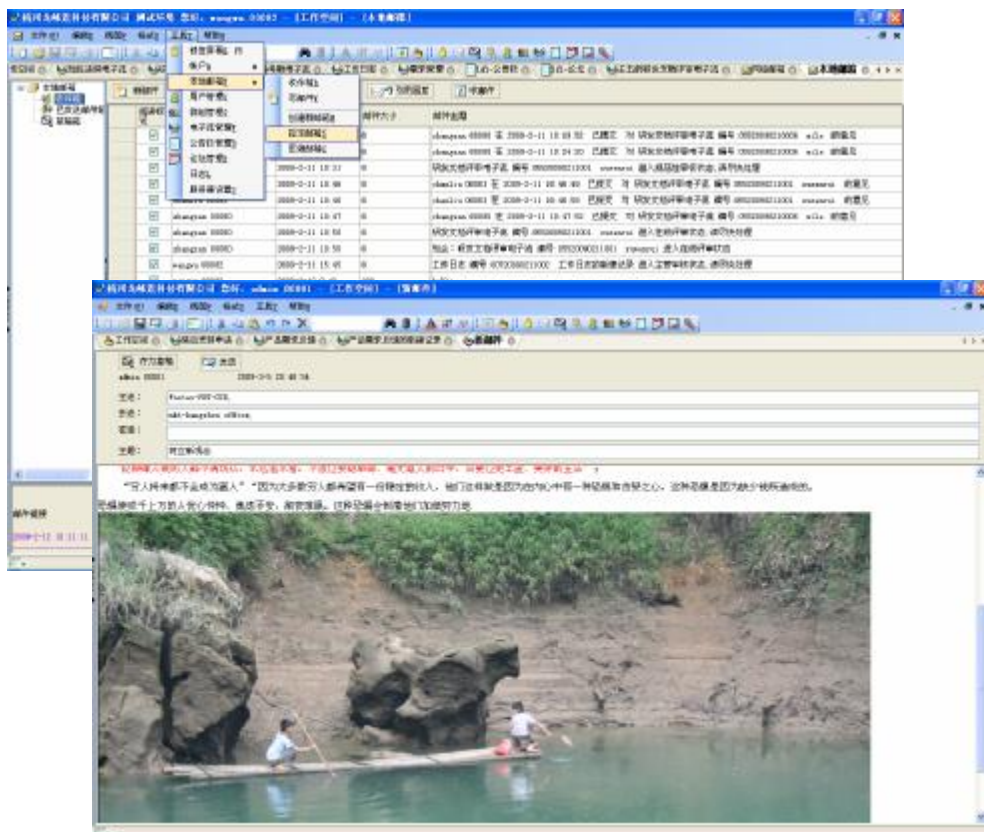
杭州乐峰软件有限公司 测试环境 您好，wangwu 00003 — [工作空间] — [本地邮箱]

文件(F) 编辑 视图 收藏 工具(T) 帮助

检查新邮件 F5
帐户
添加新帐户
用户管理
群组管理
电子签章管理
公告栏管理
论坛管理
日志
系统参数设置

收件箱
发件箱
创建群组邮箱
新增邮箱
新增邮箱

本地邮箱
收件箱
已发送邮件
草稿箱

转移 | 邮件大小 | 邮件主题

| | | | |
|---|---|---|---|
| | | 0 | zhangsan 00005 于 2008-3-11 13:18:52 已提交 对 研发文档评审电子流 编号 09020080210006 wlie 的意见 |
| | | 0 | zhangsan 00005 于 2008-3-11 13:24:20 已提交 对 研发文档评审电子流 编号 09020080210006 wlie 的意见 |
| | 2008-3-11 13:31 | 0 | 研发文档评审电子流 编号 09020080211001 ruowei 进入项目经理审核状态,请尽快处理 |
| | 2008-3-11 13:46 | 0 | zhaoliu 00001 于 2008-3-11 13:46:40 已提交 对 研发文档评审电子流 编号 09020080211001 ruowei 的意见 |
| | 2008-3-11 13:46 | 0 | zhaoliu 00001 于 2008-3-11 13:46:40 已提交 对 研发文档评审电子流 编号 09020080211001 ruowei 的意见 |
| zhangsan 00005 | 2008-3-11 13:47 | 0 | zhangsan 00005 于 2008-3-11 13:47:02 已提交 对 研发文档评审电子流 编号 09020080210006 wlie 的意见 |
| zhangsan 00005 | 2008-3-11 13:50 | 0 | 研发文档评审电子流 编号 09020080211001 ruowei 进入主管审核状态,请尽快处理 |
| zhangsan 00005 | 2008-3-11 13:50 | 0 | 知会：研发文档评审电子流 编号 09020080211001 ruowei 进入结项评审状态 |
| wangwu 00002 | 2008-3-11 15:46 | 0 | 工作日志 编号 40020080211002 工作日志的审核记录 进入主管审核状态,请尽快处理 |

邮件链接
2008-3-12 10:11:11

杭州乐峰软件有限公司 您好，admin 00001 — [工作空间] — [新邮件]

文件(F) 编辑 视图 收藏 工具(T) 帮助

工作空间 | 项目立项申请 | 产品需求反馈 | 产品需求及问题修改记录 | 新邮件

存为草稿 | 发送

admin 00001    2008-3-5 20:46:36

发件：Factory-PRD-OEE,
收件：nbt-hangzhou office,
抄送：
主题：同立新同志

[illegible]

"世人将来都不止成功富人" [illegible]

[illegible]